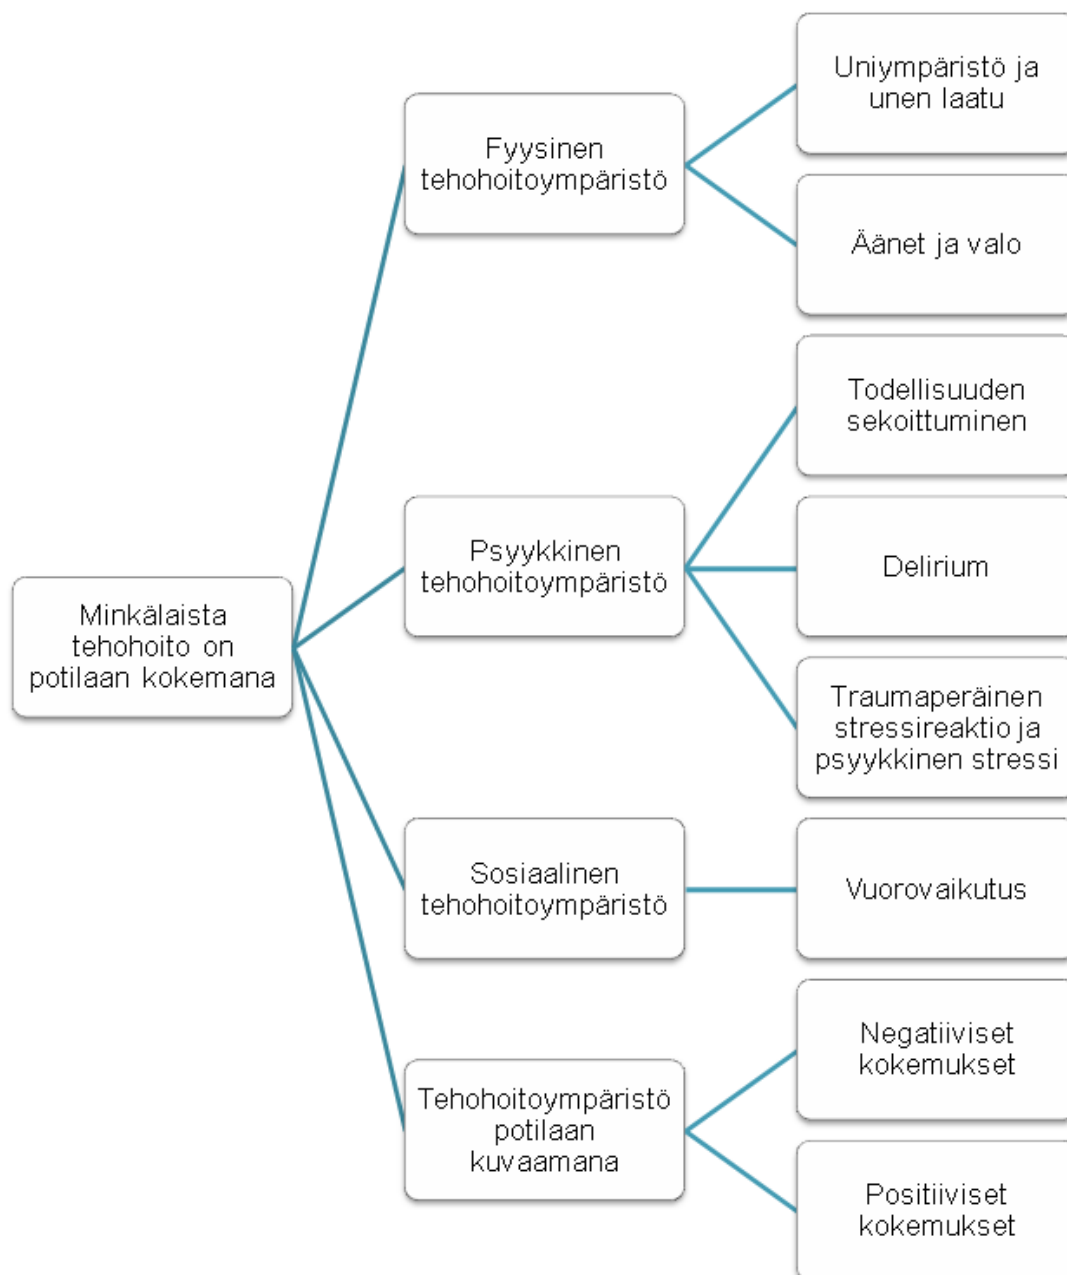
Minkälaista tehohoito on potilaan kokemana

Fyysinen tehohoitoympäristö

Uniympäristö ja unen laatu

Äänet ja valo

Psyykkinen tehohoitoympäristö

Todellisuuden sekoittuminen

Delirium

Traumaperäinen stressireaktio ja psyykkinen stressi

Sosiaalinen tehohoitoympäristö

Vuorovaikutus

Tehohoitoympäristö potilaan kuvaamana

Negatiiviset kokemukset

Positiiviset kokemukset